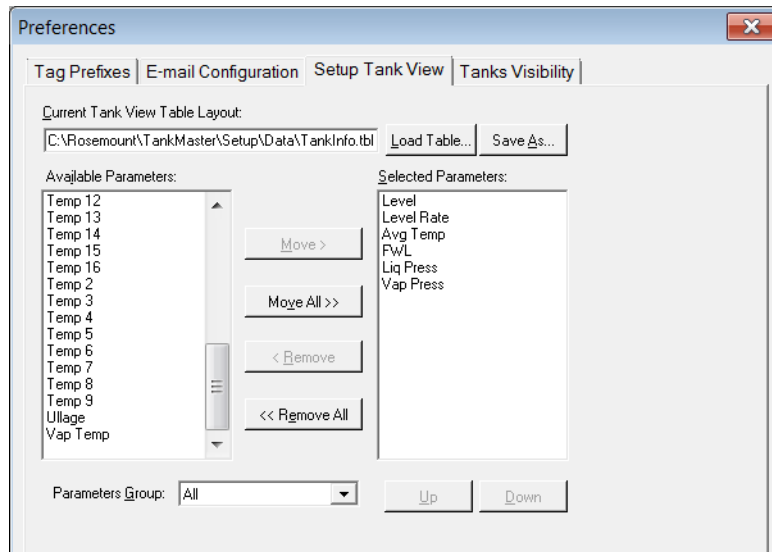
Preferences

Tag Prefixes | E-mail Configuration | Setup Tank View | Tanks Visibility

Current Tank View Table Layout:

C:\Rosemount\TankMaster\Setup\Data\TankInfo.tbl

Load Table...

Save As...

Available Parameters:

Temp 12
Temp 13
Temp 14
Temp 15
Temp 16
Temp 2
Temp 3
Temp 4
Temp 5
Temp 6
Temp 7
Temp 8
Temp 9
Ullage
Vap Temp

Move >

Move All >>

< Remove

<< Remove All

Selected Parameters:

Level
Level Rate
Avg Temp
FWL
Liq Press
Vap Press

Parameters Group: All

Up

Down